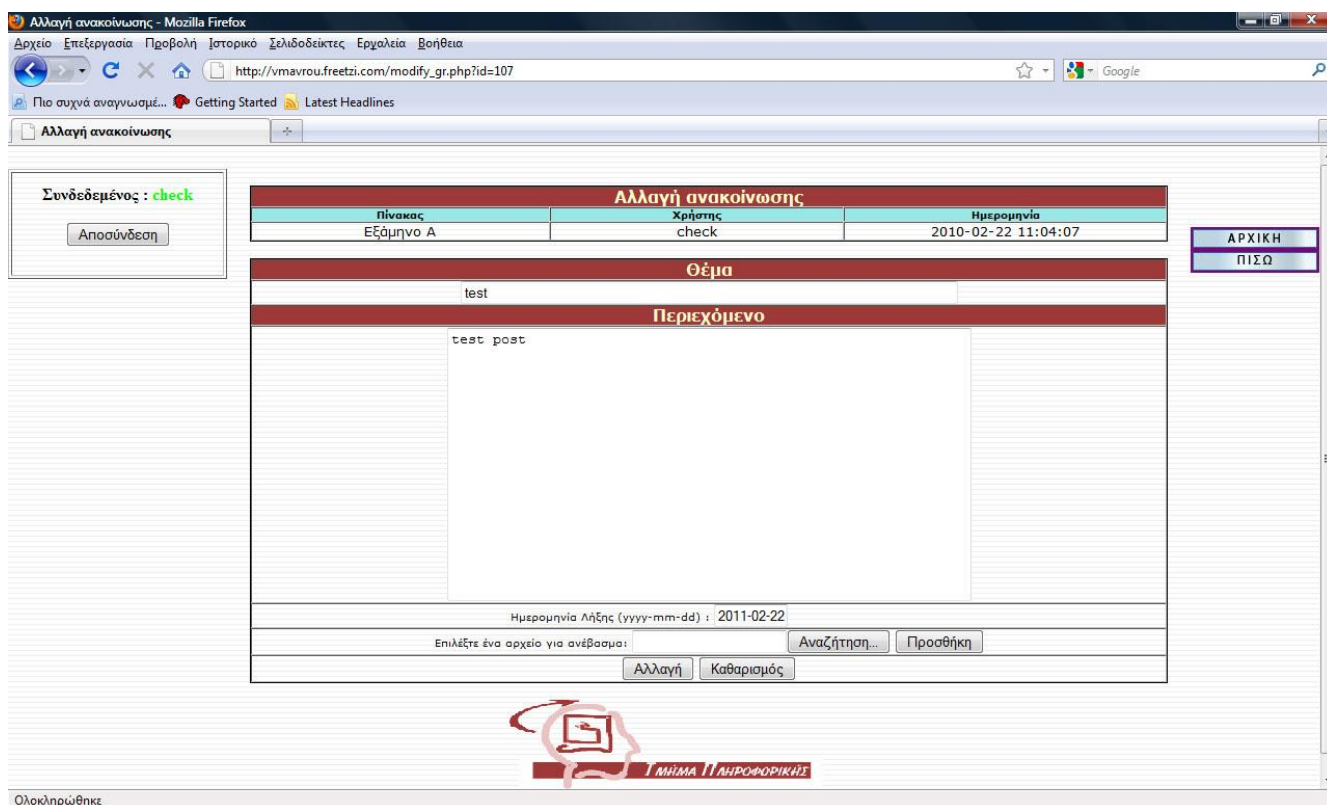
Αλλαγή ανακοίνωσης - Mozilla Firefox

Αρχείο Επεξεργασία Προβολή Ιστορικό Σελιδοδείκτες Εργαλεία Βοήθεια

http://vmavrou.freetzi.com/modify_gr.php?id=107

Google

Πιο συχνά αναγνωσμέ... Getting Started Latest Headlines

Αλλαγή ανακοίνωσης

Συνδεδεμένος : check

Αποσύνδεση

Αλλαγή ανακοίνωσης

| Πίνακας | Χρήστης | Ημερομηνία |
|---|---|---|
| Εξάμηνο Α | check | 2010-02-22 11:04:07 |

ΑΡΧΙΚΗ

ΠΙΣΩ

Θέμα

test

Περιεχόμενο

test post

Ημερομηνία Λήξης (yyyy-mm-dd) : 2011-02-22

Επιλέξτε ένα αρχείο για ανέβασμα: Αναζήτηση... Προσθήκη

Αλλαγή Καθαρισμός

ΤΜΗΜΑ ΠΛΗΡΟΦΟΡΙΚΗΣ

Ολοκληρώθηκε